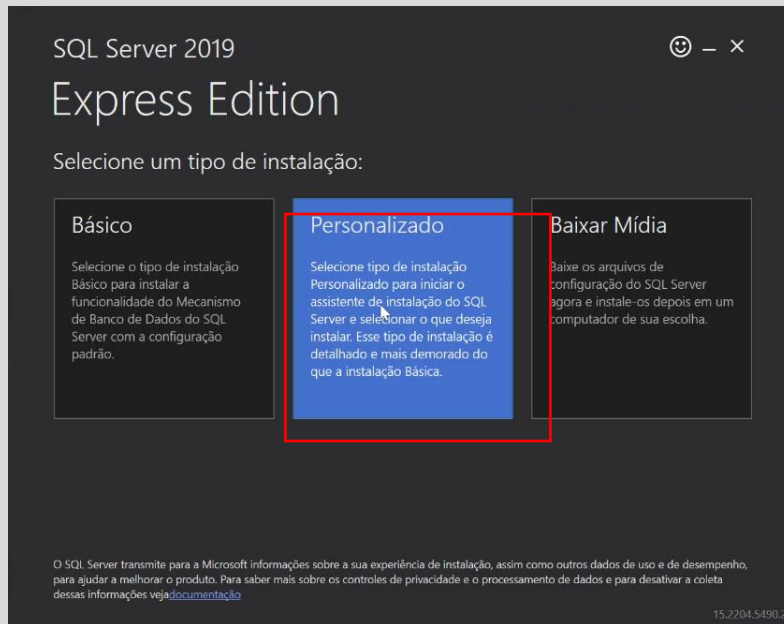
SQL Server 2019

Express Edition

☺ – ×

Selecione um tipo de instalação:

Básico

Selecione o tipo de instalação Básico para instalar a funcionalidade do Mecanismo de Banco de Dados do SQL Server com a configuração padrão.

Personalizado

Selecione tipo de instalação Personalizado para iniciar o assistente de instalação do SQL Server e selecionar o que deseja instalar. Esse tipo de instalação é detalhado e mais demorado do que a instalação Básica.

Baixar Mídia

Baixe os arquivos de configuração do SQL Server agora e instale-os depois em um computador de sua escolha.

O SQL Server transmite para a Microsoft informações sobre a sua experiência de instalação, assim como outros dados de uso e de desempenho, para ajudar a melhorar o produto. Para saber mais sobre os controles de privacidade e o processamento de dados e para desativar a coleta dessas informações vejadocumentação

15.2204.5490.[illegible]